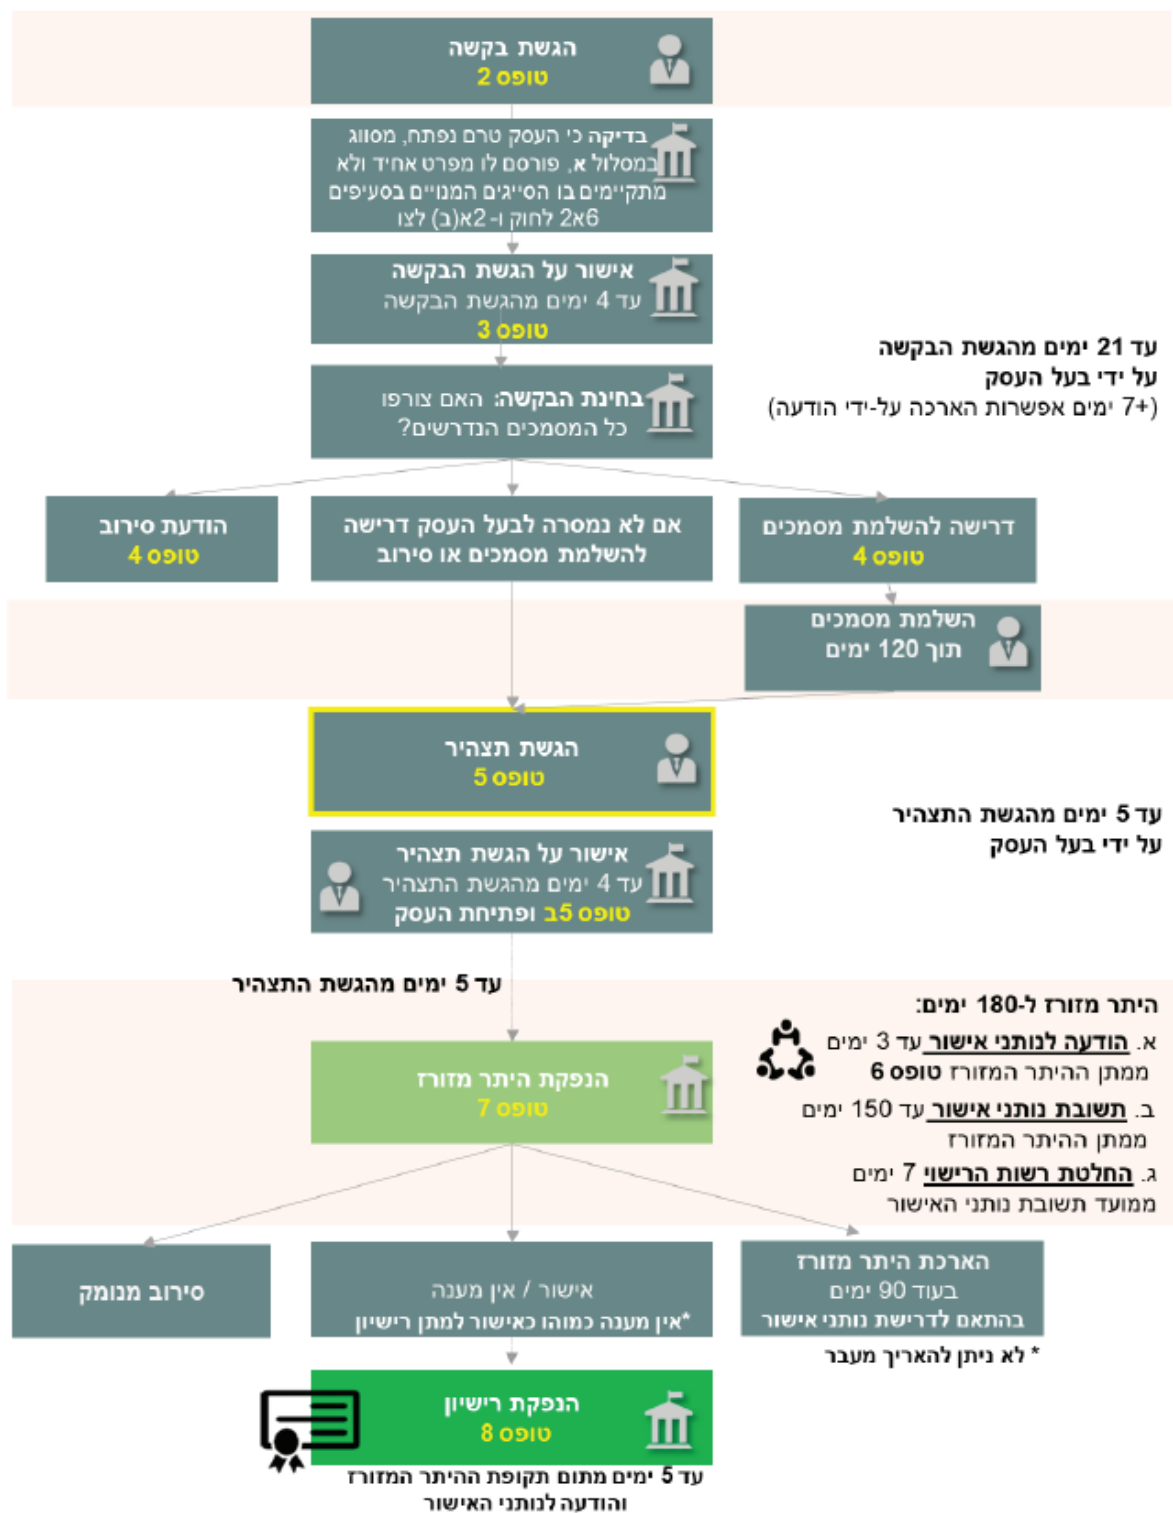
הגשת בקשה
טופס 2

בדיקה כי העסק טרם נפתח, מסווג במסלול א, פורסם לו מפרט אחיד ולא מתקיימים בו הסייגים המנויים בסעיפים 6א2 לחוק ו-2א(ב) לצו

אישור על הגשת הבקשה
עד 4 ימים מהגשת הבקשה
טופס 3

עד 21 ימים מהגשת הבקשה
על ידי בעל העסק
(+7 ימים אפשרות הארכה על-ידי הודעה)

בחינת הבקשה: האם צורפו כל המסמכים הנדרשים?

הודעת סירוב
טופס 4

אם לא נמסרה לבעל העסק דרישה להשלמת מסמכים או סירוב

דרישה להשלמת מסמכים
טופס 4

השלמת מסמכים
תוך 120 ימים

הגשת תצהיר
טופס 5

עד 5 ימים מהגשת התצהיר
על ידי בעל העסק

אישור על הגשת תצהיר
עד 4 ימים מהגשת התצהיר
טופס 5א ופתיחת העסק

עד 5 ימים מהגשת התצהיר

היתר מזורז ל-180 ימים:
א. הודעה לנותני אישור עד 3 ימים ממתן ההיתר המזורז טופס 6
ב. תשובת נותני אישור עד 150 ימים ממתן ההיתר המזורז
ג. החלטת רשות הרישוי 7 ימים ממועד תשובת נותני האישור

הנפקת היתר מזורז
טופס 7

סירוב מנומק

אישור / אין מענה
*אין מענה כמוהו כאישור למתן רישיון

הארכת היתר מזורז
בעוד 90 ימים
בהתאם לדרישת נותני אישור

* לא ניתן להאריך מעבר

הנפקת רישיון
טופס 8

עד 5 ימים מתום תקופת ההיתר המזורז והודעה לנותני האישור